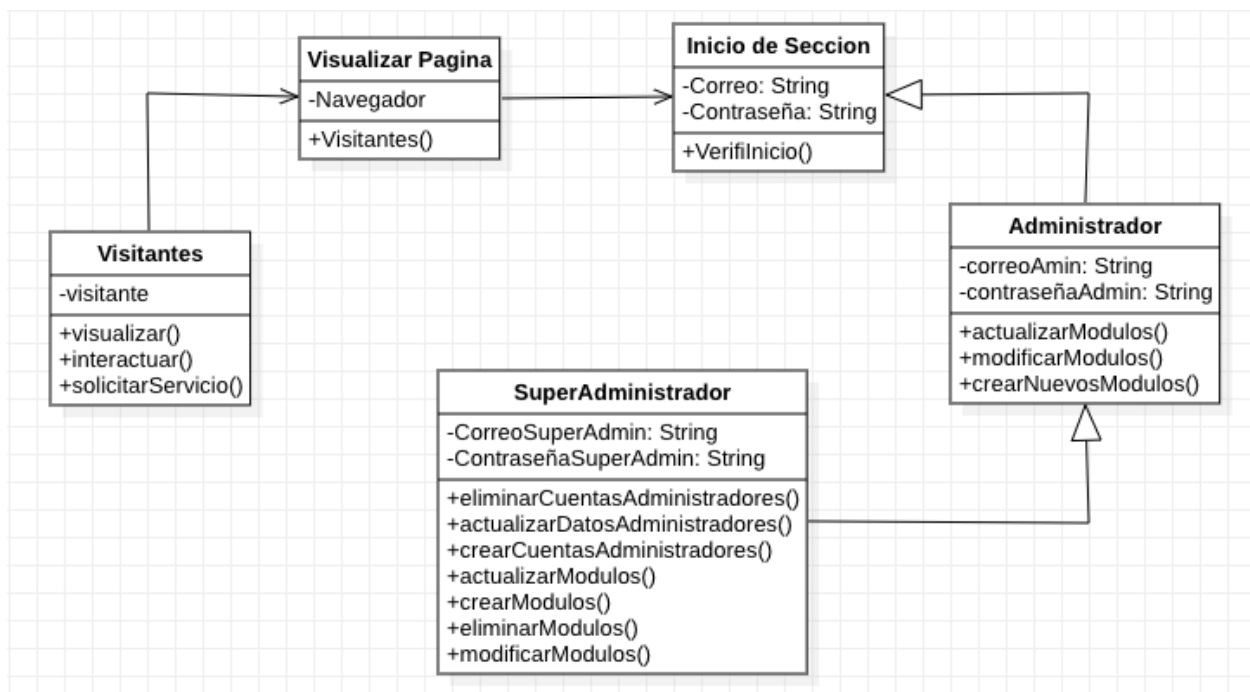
Visualizar Pagina
-Navegador
+Visitantes()

Inicio de Seccion
-Correo: String
-Contraseña: String
+VerifiInicio()

Visitantes
-visitante
+visualizar()
+interactuar()
+solicitarServicio()

Administrador
-correoAmin: String
-contraseñaAdmin: String
+actualizarModulos()
+modificarModulos()
+crearNuevosModulos()

SuperAdministrador
-CorreoSuperAdmin: String
-ContraseñaSuperAdmin: String
+eliminarCuentasAdministradores()
+actualizarDatosAdministradores()
+crearCuentasAdministradores()
+actualizarModulos()
+crearModulos()
+eliminarModulos()
+modificarModulos()